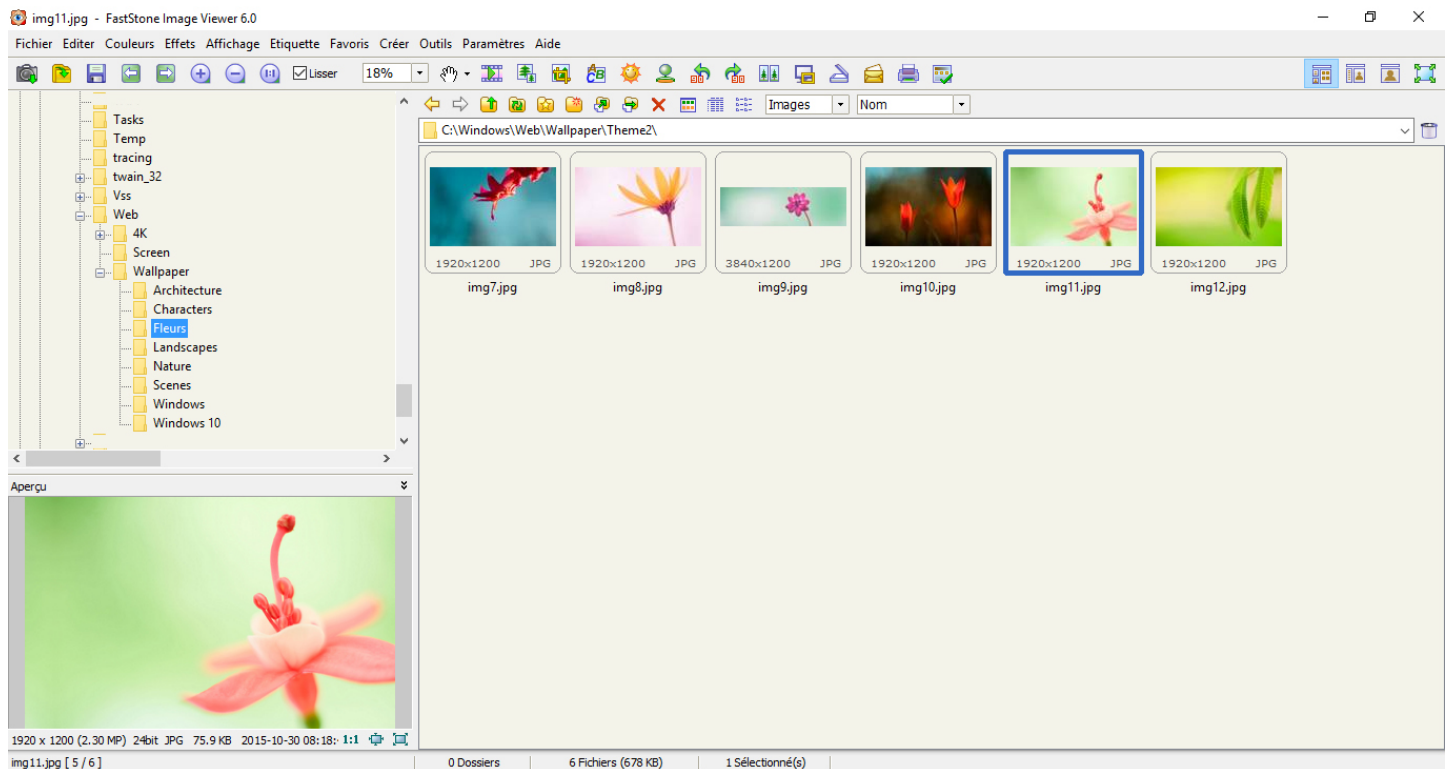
img11.jpg - FastStone Image Viewer 6.0

Fichier Editer Couleurs Effets Affichage Etiquette Favoris Créer Outils Paramètres Aide

Lisser 18%

Images Nom

C:\Windows\Web\Wallpaper\Theme2\

Tasks
Temp
tracing
twain_32
Vss
Web
4K
Screen
Wallpaper
Architecture
Characters
Fleurs
Landscapes
Nature
Scenes
Windows
Windows 10

| 1920x1200 JPG | 1920x1200 JPG | 3840x1200 JPG | 1920x1200 JPG | 1920x1200 JPG | 1920x1200 JPG |
|---|---|---|---|---|---|
| img7.jpg | img8.jpg | img9.jpg | img10.jpg | img11.jpg | img12.jpg |

Aperçu

1920 x 1200 (2.30 MP) 24bit JPG 75.9 KB 2015-10-30 08:18: 1:1

img11.jpg [ 5 / 6 ] 0 Dossiers 6 Fichiers (678 KB) 1 Sélectionné(s)